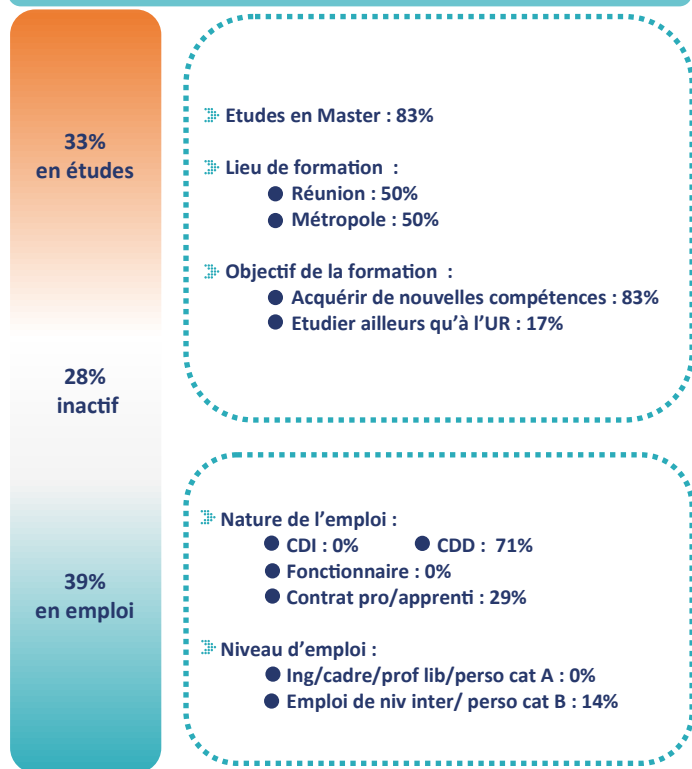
33%
en études

28%
inactif

39%
en emploi

Etudes en Master : 83%

Lieu de formation :
Réunion : 50%
Métropole : 50%

Objectif de la formation :
Acquérir de nouvelles compétences : 83%
Etudier ailleurs qu'à l'UR : 17%

Nature de l'emploi :
CDI : 0%
CDD : 71%
Fonctionnaire : 0%
Contrat pro/apprenti : 29%

Niveau d'emploi :
Ing/cadre/prof lib/perso cat A : 0%
Emploi de niv inter/ perso cat B : 14%